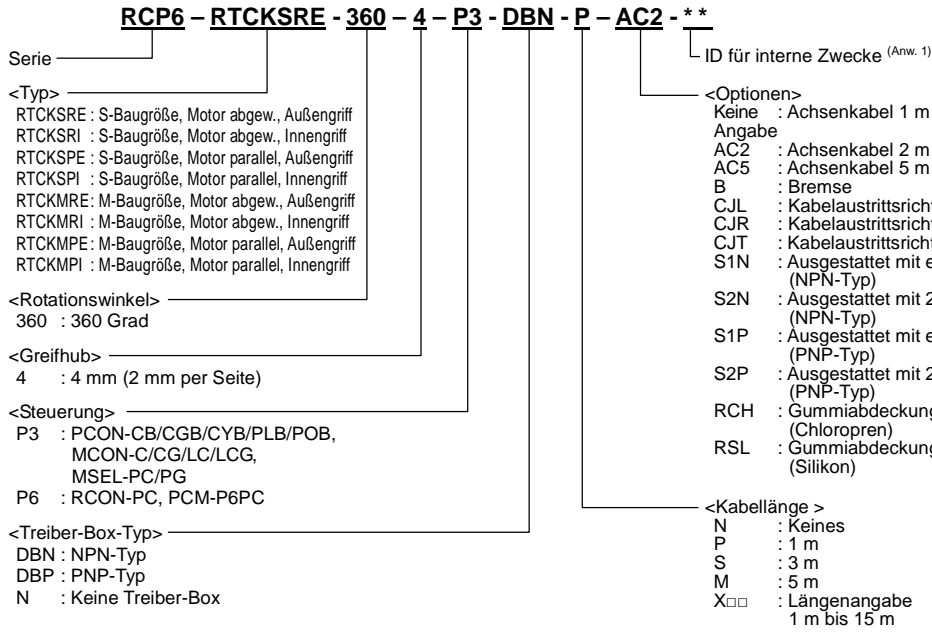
RCP6 – RTCKSRE - 360 – 4 – P3 - DBN - P – AC2 - * *

Serie

ID für interne Zwecke (Anw. 1)

<Typ>
RTCKSRE : S-Baugröße, Motor abgew., Außengriff
RTCKSRI : S-Baugröße, Motor abgew., Innengriff
RTCKSPE : S-Baugröße, Motor parallel, Außengriff
RTCKSPI : S-Baugröße, Motor parallel, Innengriff
RTCKMRE : M-Baugröße, Motor abgew., Außengriff
RTCKMRI : M-Baugröße, Motor abgew., Innengriff
RTCKMPE : M-Baugröße, Motor parallel, Außengriff
RTCKMPI : M-Baugröße, Motor parallel, Innengriff

<Rotationswinkel>
360 : 360 Grad

<Greifhub>
4 : 4 mm (2 mm per Seite)

<Steuerung>
P3 : PCON-CB/CGB/CYB/PLB/POB, MCON-C/CG/LC/LCG, MSEL-PC/PG
P6 : RCON-PC, PCM-P6PC

<Treiber-Box-Typ>
DBN : NPN-Typ
DBP : PNP-Typ
N : Keine Treiber-Box

<Optionen>
Keine Angabe : Achsenkabel 1 m
AC2 : Achsenkabel 2 m
AC5 : Achsenkabel 5 m
B : Bremse
CJL : Kabelaustrittsrich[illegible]
CJR : Kabelaustrittsrich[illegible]
CJT : Kabelaustrittsrich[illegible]
S1N : Ausgestattet mit e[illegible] (NPN-Typ)
S2N : Ausgestattet mit 2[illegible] (NPN-Typ)
S1P : Ausgestattet mit e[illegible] (PNP-Typ)
S2P : Ausgestattet mit 2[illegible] (PNP-Typ)
RCH : Gummiabdeckung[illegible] (Chloropren)
RSL : Gummiabdeckung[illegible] (Silikon)

<Kabellänge >
N : Keines
P : 1 m
S : 3 m
M : 5 m
X□□ : Längenangabe 1 m bis 15 m